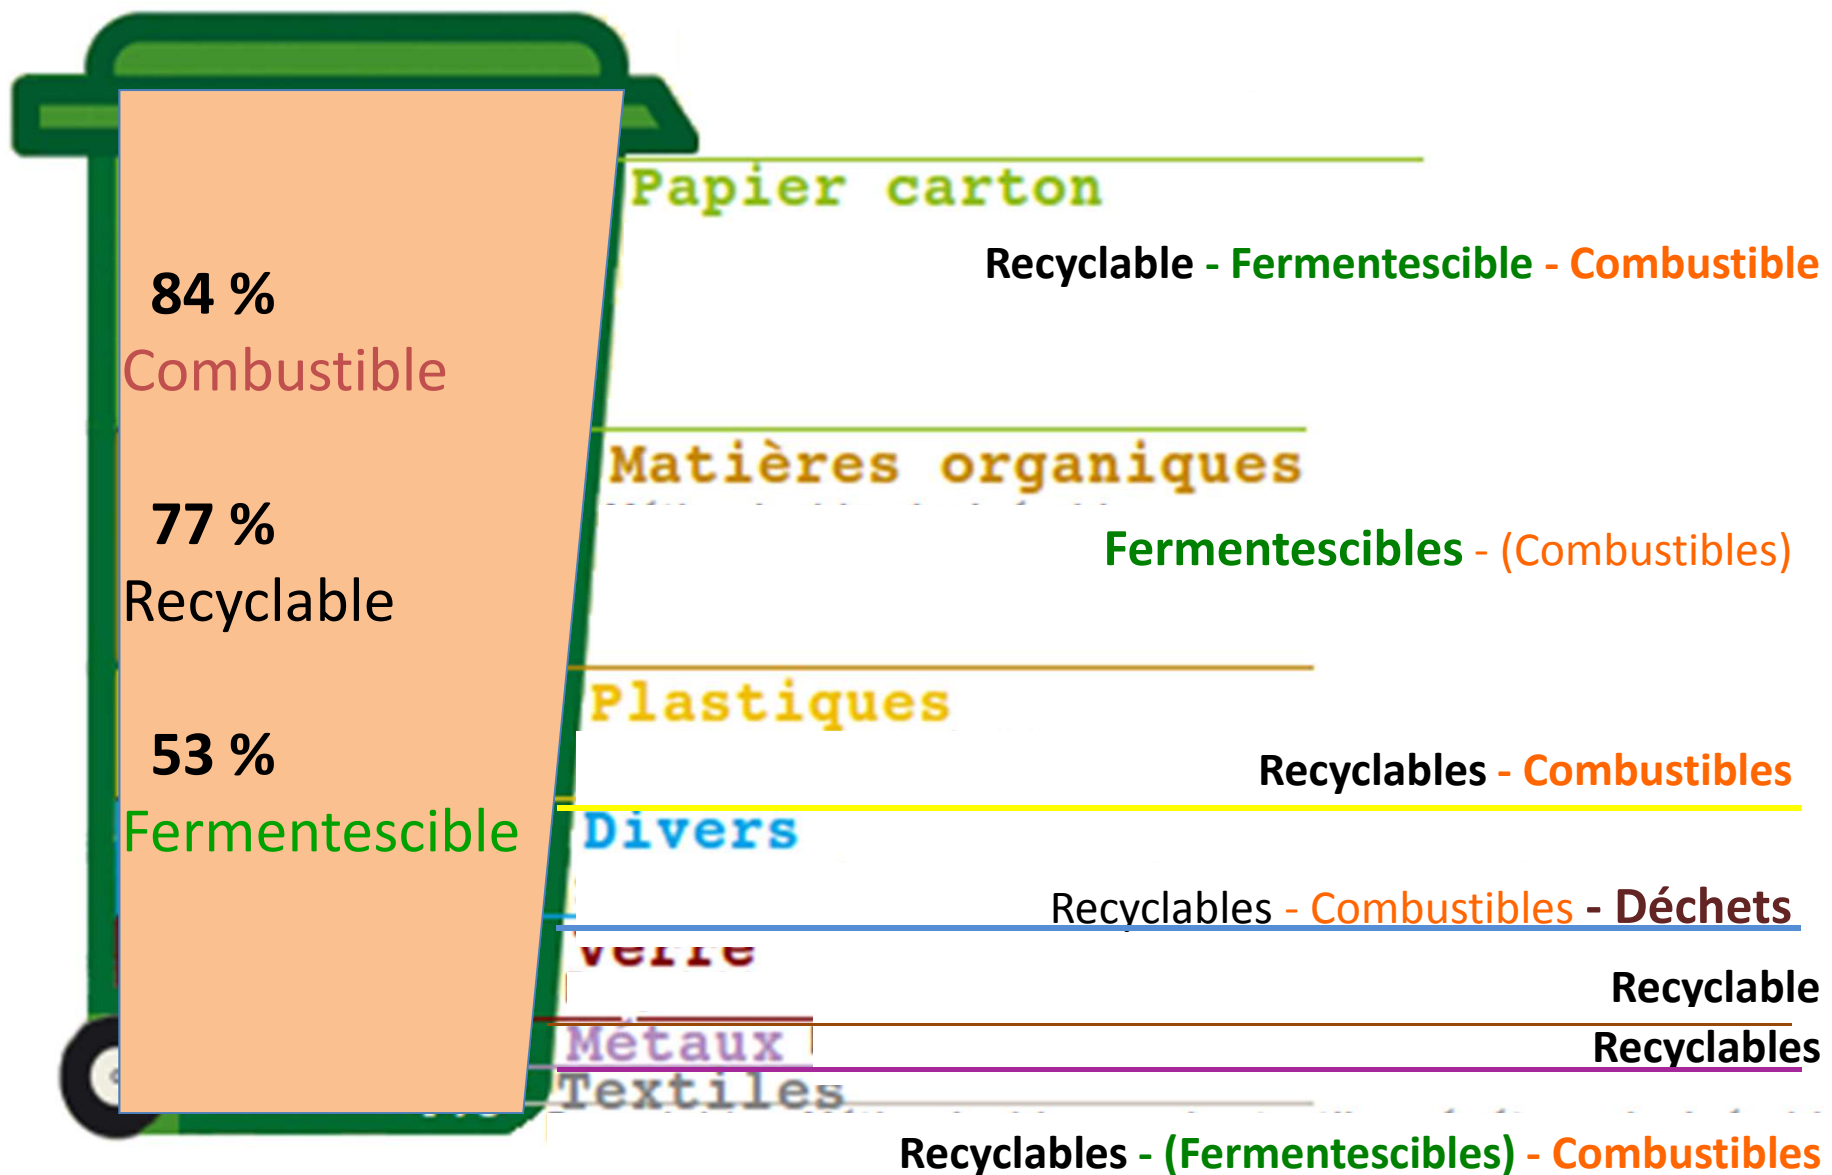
84 %
Combustible

77 %
Recyclable

53 %
Fermentescible

Papier carton

Recyclable - Fermentescible - Combustible

Matières organiques

Fermentescibles - (Combustibles)

Plastiques

Recyclables - Combustibles

Divers

Recyclables - Combustibles - Déchets

Verre

Recyclable

Métaux

Recyclables

Textiles

Recyclables - (Fermentescibles) - Combustibles